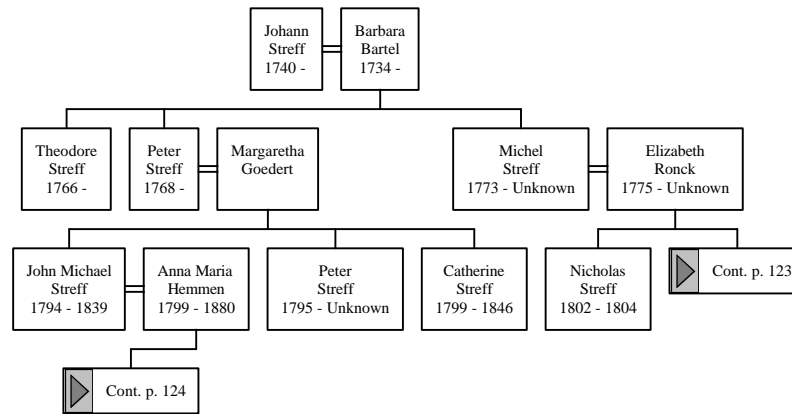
Johann Streff 1740 -

Barbara Bartel 1734 -

Theodore Streff 1766 -

Peter Streff 1768 -

Margaretha Goedert

Michel Streff 1773 - Unknown

Elizabeth Ronck 1775 - Unknown

John Michael Streff 1794 - 1839

Anna Maria Hemmen 1799 - 1880

Peter Streff 1795 - Unknown

Catherine Streff 1799 - 1846

Nicholas Streff 1802 - 1804

Cont. p. 123

Cont. p. 124